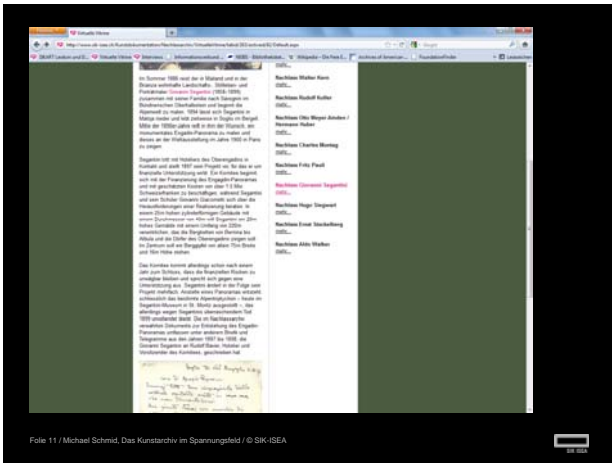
Virtuelle Vitrine

http://www.sik-isea.ch/kunstdokumentation/Nachlassarchiv/VirtuelleVitrine/tabid/263/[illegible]/Default.aspx

Im Sommer 1886 reist der in Mailand und in der Brianza wohnhafte Landschafts-, Stillleben- und Porträtmaler Giovanni Segantini (1858–1899) zusammen mit seiner Familie nach Savognin im Bündnerischen Oberhalbstein und beginnt die Alpenwelt zu malen. 1894 lässt sich Segantini in Maloja nieder und lebt zeitweise in Soglio im Bergell. Mitte der 1890er Jahre reift in ihm der Wunsch, ein monumentales Engadin-Panorama zu malen und dieses an der Weltausstellung im Jahre 1900 in Paris zu zeigen.

Segantini tritt mit Hoteliers des Oberengadins in Kontakt und stellt 1897 sein Projekt vor, für das er um finanzielle Unterstützung wirbt. Ein Komitee beginnt, sich mit der Finanzierung des Engadin-Panoramas und mit geschätzten Kosten von über 1,5 Mio Schweizerfranken zu beschäftigen, während Segantini und sein Schüler Giovanni Giacometti sich über die Herausforderungen einer Realisierung beraten. In einem 20m hohen zylinderförmigen Gebäude mit einem Durchmesser von 40m will Segantini ein 20m hohes Gemälde mit einem Umfang von 220m verwirklichen, das die Bergketten von Bernina bis Albula und die Dörfer des Oberengadins zeigen soll. Im Zentrum soll ein Berggipfel mit einem 70m Breite und 16m Höhe stehen.

Das Komitee kommt allerdings schon nach einem Jahr zum Schluss, dass die finanziellen Kosten zu unabsehbar bleiben und spricht sich gegen eine Unterstützung aus. Segantini ändert in der Folge sein Projekt mehrfach. Anstelle eines Panoramas entsteht schliesslich das bekannte Alpentriptychon – heute im Segantini-Museum in St. Moritz ausgestellt –, das allerdings wegen Segantinis überraschendem Tod 1899 unvollendet bleibt. Die im Nachlassarchiv verwahrten Dokumente zur Entstehung des Engadin-Panoramas umfassen unter anderem Briefe und Telegramme aus den Jahren 1897 bis 1898, die Giovanni Segantini an Rudolf Bauer, Hotelier und Vorsitzender des Komitees, geschrieben hat.

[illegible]

Nachlass Walter Kern
mehr...
Nachlass Rudolf Koller
mehr...
Nachlass Otto Meyer-Amden / Hermann Huber
mehr...
Nachlass Charles Montag
mehr...
Nachlass Fritz Pauli
mehr...
Nachlass Giovanni Segantini
mehr...
Nachlass Hugo Siegwart
mehr...
Nachlass Ernst Stückelberg
mehr...
Nachlass Aldo Walker
mehr...

Folie 11 / Michael Schmid, Das Kunstarchiv im Spannungsfeld / © SIK-ISEA

SIK ISEA